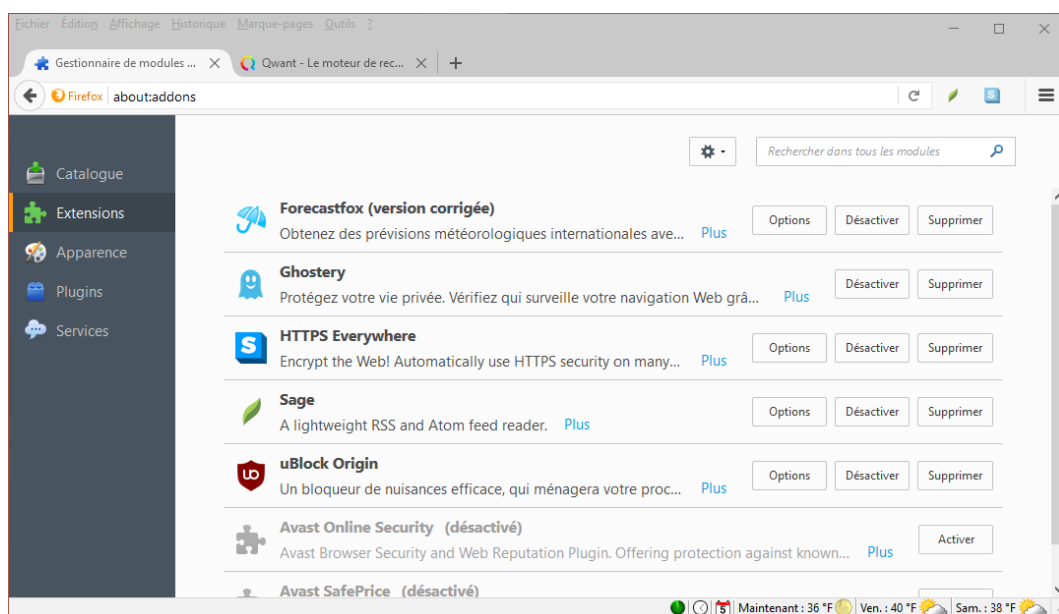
Fichier Édition Affichage Historique Marque-pages Outils ?

Gestionnaire de modules ... | Qwant - Le moteur de rec... | +

Firefox about:addons

Rechercher dans tous les modules

Catalogue
Extensions
Apparence
Plugins
Services

Forecastfox (version corrigée)
Obtenez des prévisions météorologiques internationales ave... Plus
Options | Désactiver | Supprimer

Ghostery
Protégez votre vie privée. Vérifiez qui surveille votre navigation Web grâ... Plus
Désactiver | Supprimer

HTTPS Everywhere
Encrypt the Web! Automatically use HTTPS security on many... Plus
Options | Désactiver | Supprimer

Sage
A lightweight RSS and Atom feed reader. Plus
Options | Désactiver | Supprimer

uBlock Origin
Un bloqueur de nuisances efficace, qui ménagera votre proc... Plus
Options | Désactiver | Supprimer

Avast Online Security (désactivé)
Avast Browser Security and Web Reputation Plugin. Offering protection against known... Plus
Activer

Avast SafePrice (désactivé)

5 | Maintenant : 36 °F | Ven. : 40 °F | Sam. : 38 °F